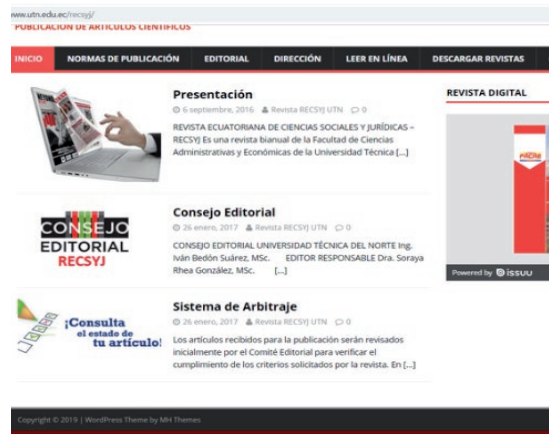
www.utn.edu.ec/recsyj/

PUBLICACIÓN DE ARTÍCULOS CIENTÍFICOS

INICIO | NORMAS DE PUBLICACIÓN | EDITORIAL | DIRECCIÓN | LEER EN LÍNEA | DESCARGAR REVISTAS

Presentación

6 septiembre, 2016 Revista RECSYJ UTN 0

REVISTA ECUATORIANA DE CIENCIAS SOCIALES Y JURÍDICAS – RECSYJ Es una revista bianual de la Facultad de Ciencias Administrativas y Económicas de la Universidad Técnica [...]

CONSEJO EDITORIAL RECSYJ

Consejo Editorial

26 enero, 2017 Revista RECSYJ UTN 0

CONSEJO EDITORIAL UNIVERSIDAD TÉCNICA DEL NORTE Ing. Iván Bedón Suárez, MSc. EDITOR RESPONSABLE Dra. Soraya Rhea González, MSc. [...]

¡Consulta el estado de tu artículo!

Sistema de Arbitraje

26 enero, 2017 Revista RECSYJ UTN 0

Los artículos recibidos para la publicación serán revisados inicialmente por el Comité Editorial para verificar el cumplimiento de los criterios solicitados por la revista. En [...]

REVISTA DIGITAL

Powered by issuu

Copyright © 2019 | WordPress Theme by MH Themes